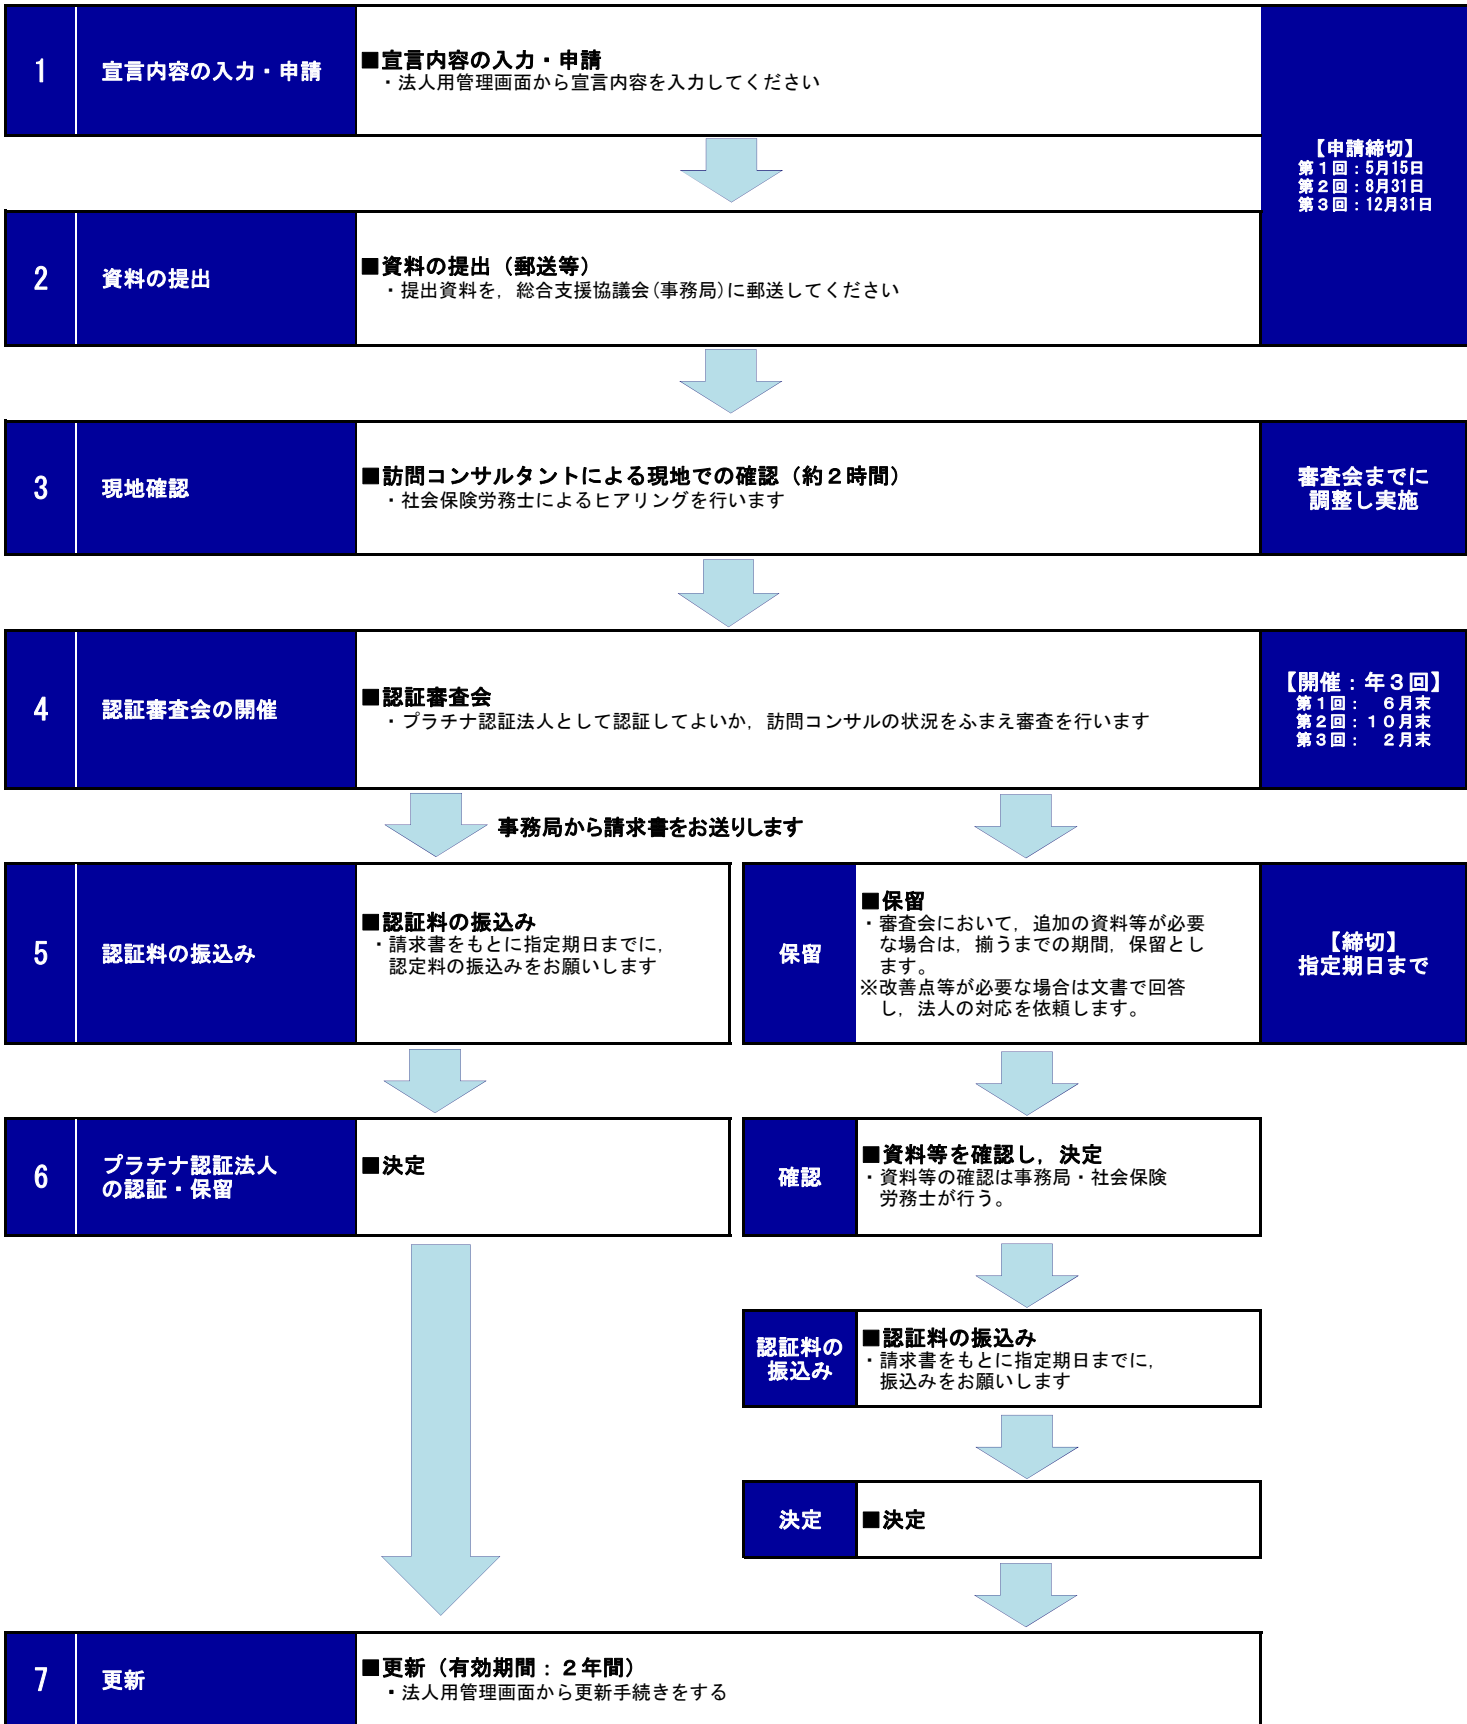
1 宣言内容の入力・申請

■宣言内容の入力・申請
・法人用管理画面から宣言内容を入力してください

【申請締切】
第１回：5月15日
第２回：8月31日
第３回：12月31日

2 資料の提出

■資料の提出（郵送等）
・提出資料を，総合支援協議会(事務局)に郵送してください

3 現地確認

■訪問コンサルタントによる現地での確認（約２時間）
・社会保険労務士によるヒアリングを行います

審査会までに調整し実施

4 認証審査会の開催

■認証審査会
・プラチナ認証法人として認証してよいか，訪問コンサルの状況をふまえ審査を行います

【開催：年３回】
第１回：　６月末
第２回：１０月末
第３回：　２月末

事務局から請求書をお送りします

5 認証料の振込み

■認証料の振込み
・請求書をもとに指定期日までに，認定料の振込みをお願いします

保留

■保留
・審査会において，追加の資料等が必要な場合は，揃うまでの期間，保留とします。
※改善点等が必要な場合は文書で回答し，法人の対応を依頼します。

【締切】
指定期日まで

6 プラチナ認証法人の認証・保留

■決定

確認

■資料等を確認し，決定
・資料等の確認は事務局・社会保険労務士が行う。

認証料の振込み

■認証料の振込み
・請求書をもとに指定期日までに，振込みをお願いします

決定

■決定

7 更新

■更新（有効期間：２年間）
・法人用管理画面から更新手続きをする